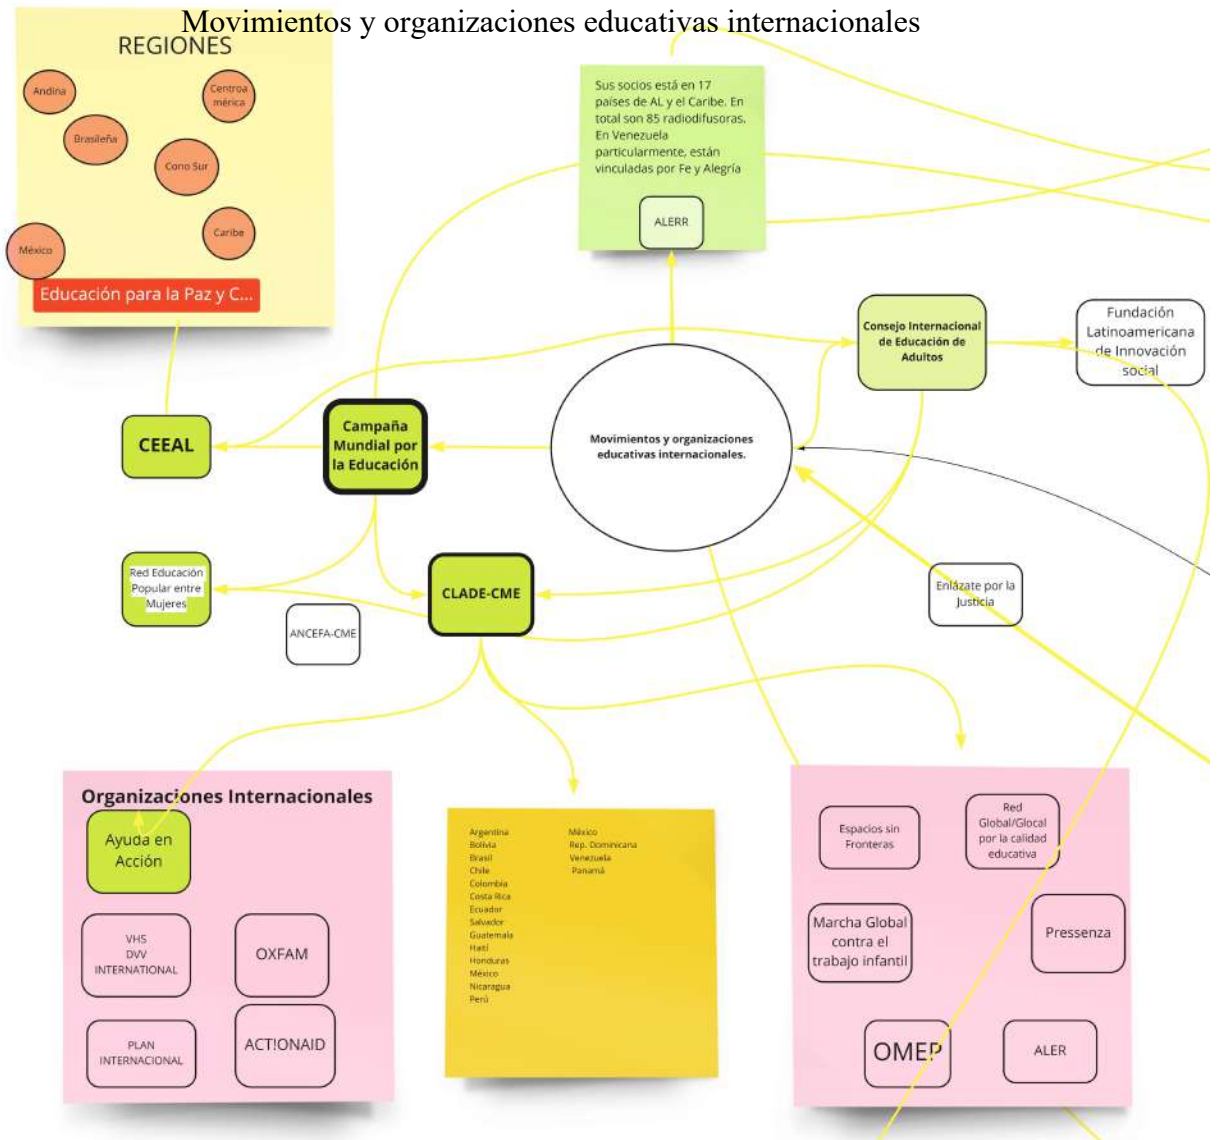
Movimientos y organizaciones educativas internacionales

REGIONES

Andina

Centroamérica

Brasileña

Cono Sur

Caribe

México

Educación para la Paz y C...

Sus socios está en 17 países de AL y el Caribe. En total son 85 radiodifusoras. En Venezuela particularmente, están vinculadas por Fe y Alegría

ALERR

Consejo Internacional de Educación de Adultos

Fundación Latinoamericana de Innovación social

CEEAL

Campaña Mundial por la Educación

Movimientos y organizaciones educativas internacionales.

Red Educación Popular entre Mujeres

ANCEFA-CME

CLADE-CME

Enlázate por la Justicia

Organizaciones Internacionales

Ayuda en Acción

VHS DVV INTERNATIONAL

OXFAM

PLAN INTERNACIONAL

ACT!ONAID

Argentina
Bolivia
Brasil
Chile
Colombia
Costa Rica
Ecuador
Salvador
Guatemala
Haití
Honduras
México
Nicaragua
Perú

México
Rep. Dominicana
Venezuela
Panamá

Espacios sin Fronteras

Red Global/Glocal por la calidad educativa

Marcha Global contra el trabajo infantil

Pressenza

OMEP

ALER